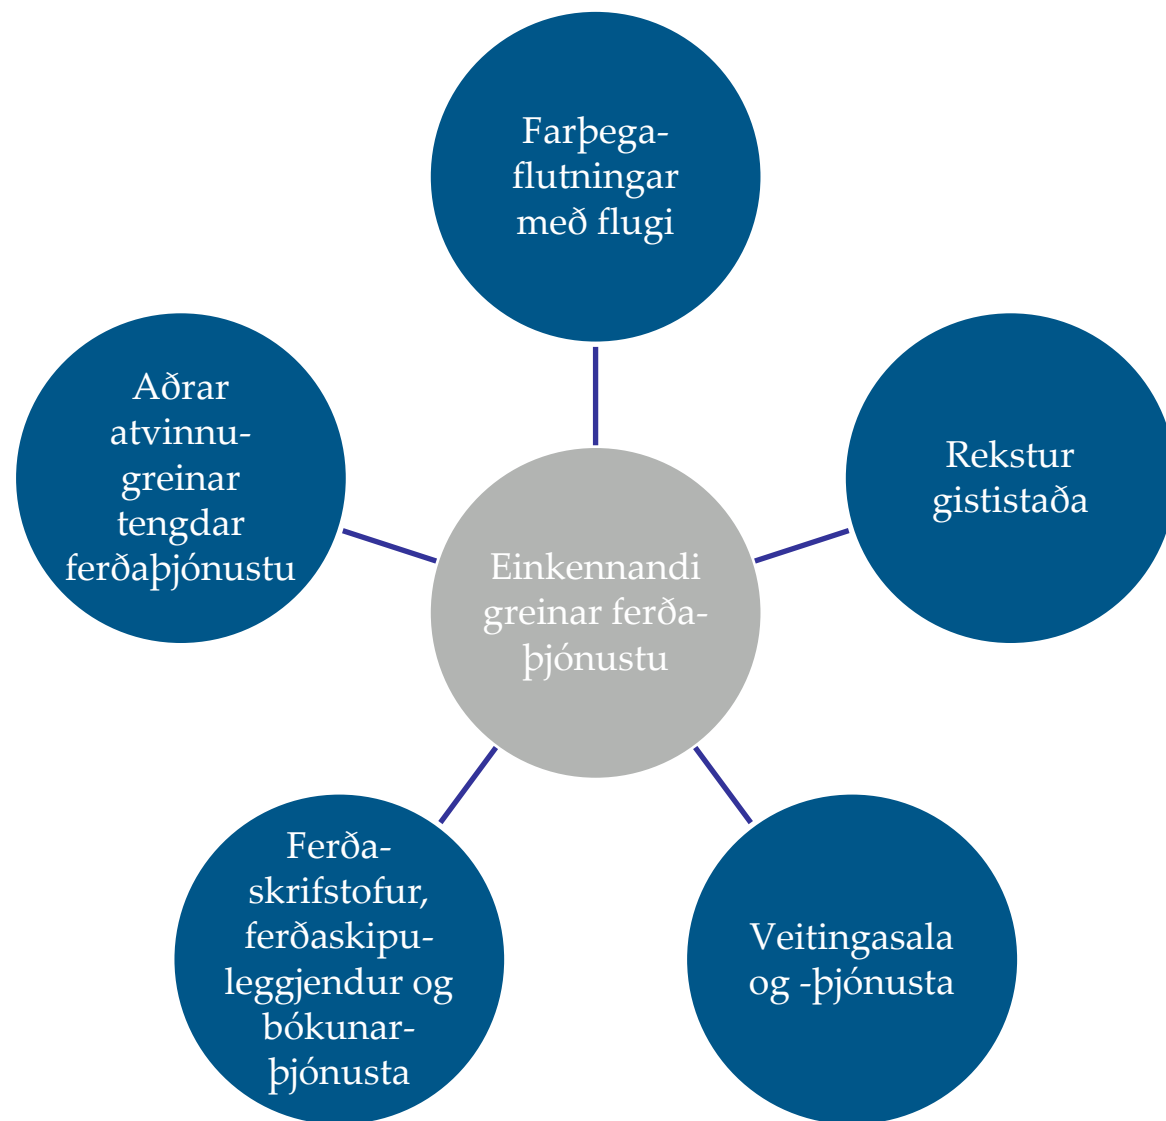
Farþegaflutningar með flugi

Aðrar atvinnugreinar tengdar ferðaþjónustu

Rekstur gististaða

Einkennandi greinar ferðaþjónustu

Ferðaskrifstofur, ferðaskipuleggjendur og bókunarþjónusta

Veitingasala og -þjónusta